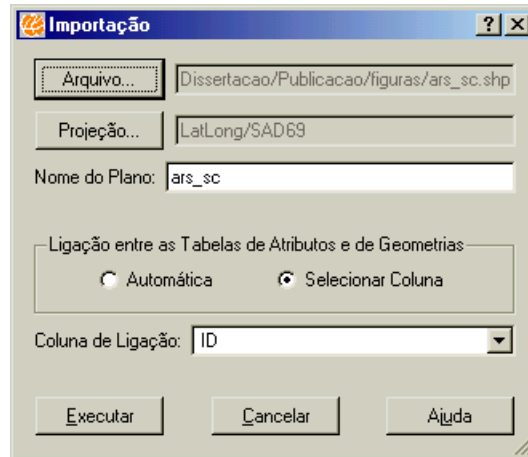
Importação
? X
Arquivo...
Dissertacao/Publicacao/figuras/ars_sc.shp
Projeção...
LatLong/SAD69
Nome do Plano: ars_sc
Ligação entre as Tabelas de Atributos e de Geometrias
Automática
Selecionar Coluna
Coluna de Ligação: ID
Executar
Cancelar
Ajuda